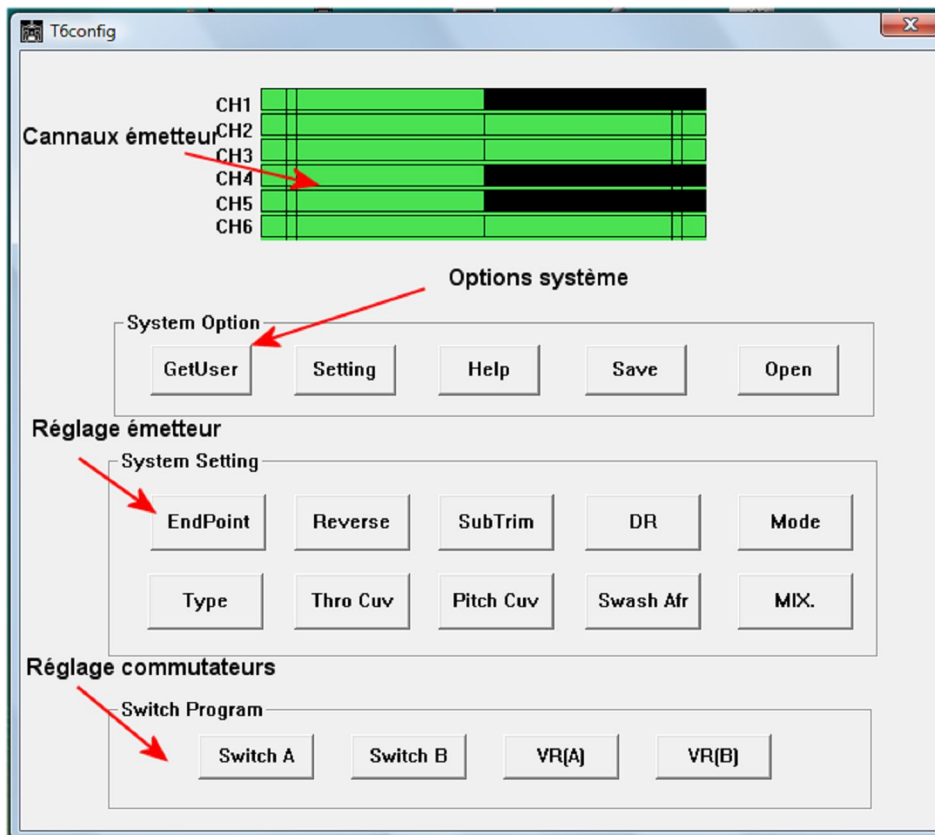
T6config

CH1
Cannaux émetteur
CH2
CH3
CH4
CH5
CH6

Options système

System Option

GetUser
Setting
Help
Save
Open

Réglage émetteur

System Setting

EndPoint
Reverse
SubTrim
DR
Mode

Type
Thro Cuv
Pitch Cuv
Swash Afr
MIX.

Réglage commutateurs

Switch Program

Switch A
Switch B
VR(A)
VR(B)